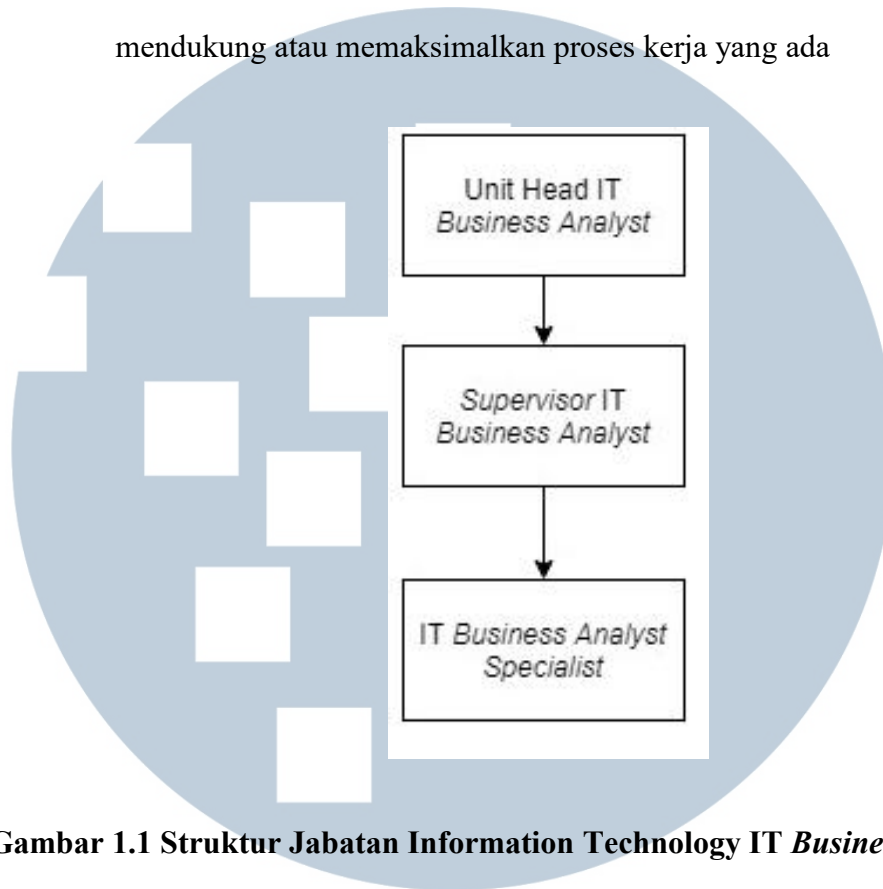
mendukung atau memaksimalkan proses kerja yang ada

Unit Head IT
*Business Analyst*

*Supervisor* IT
*Business Analyst*

IT *Business Analyst*
*Specialist*

Gambar 1.1 Struktur Jabatan Information Technology IT *Busine*